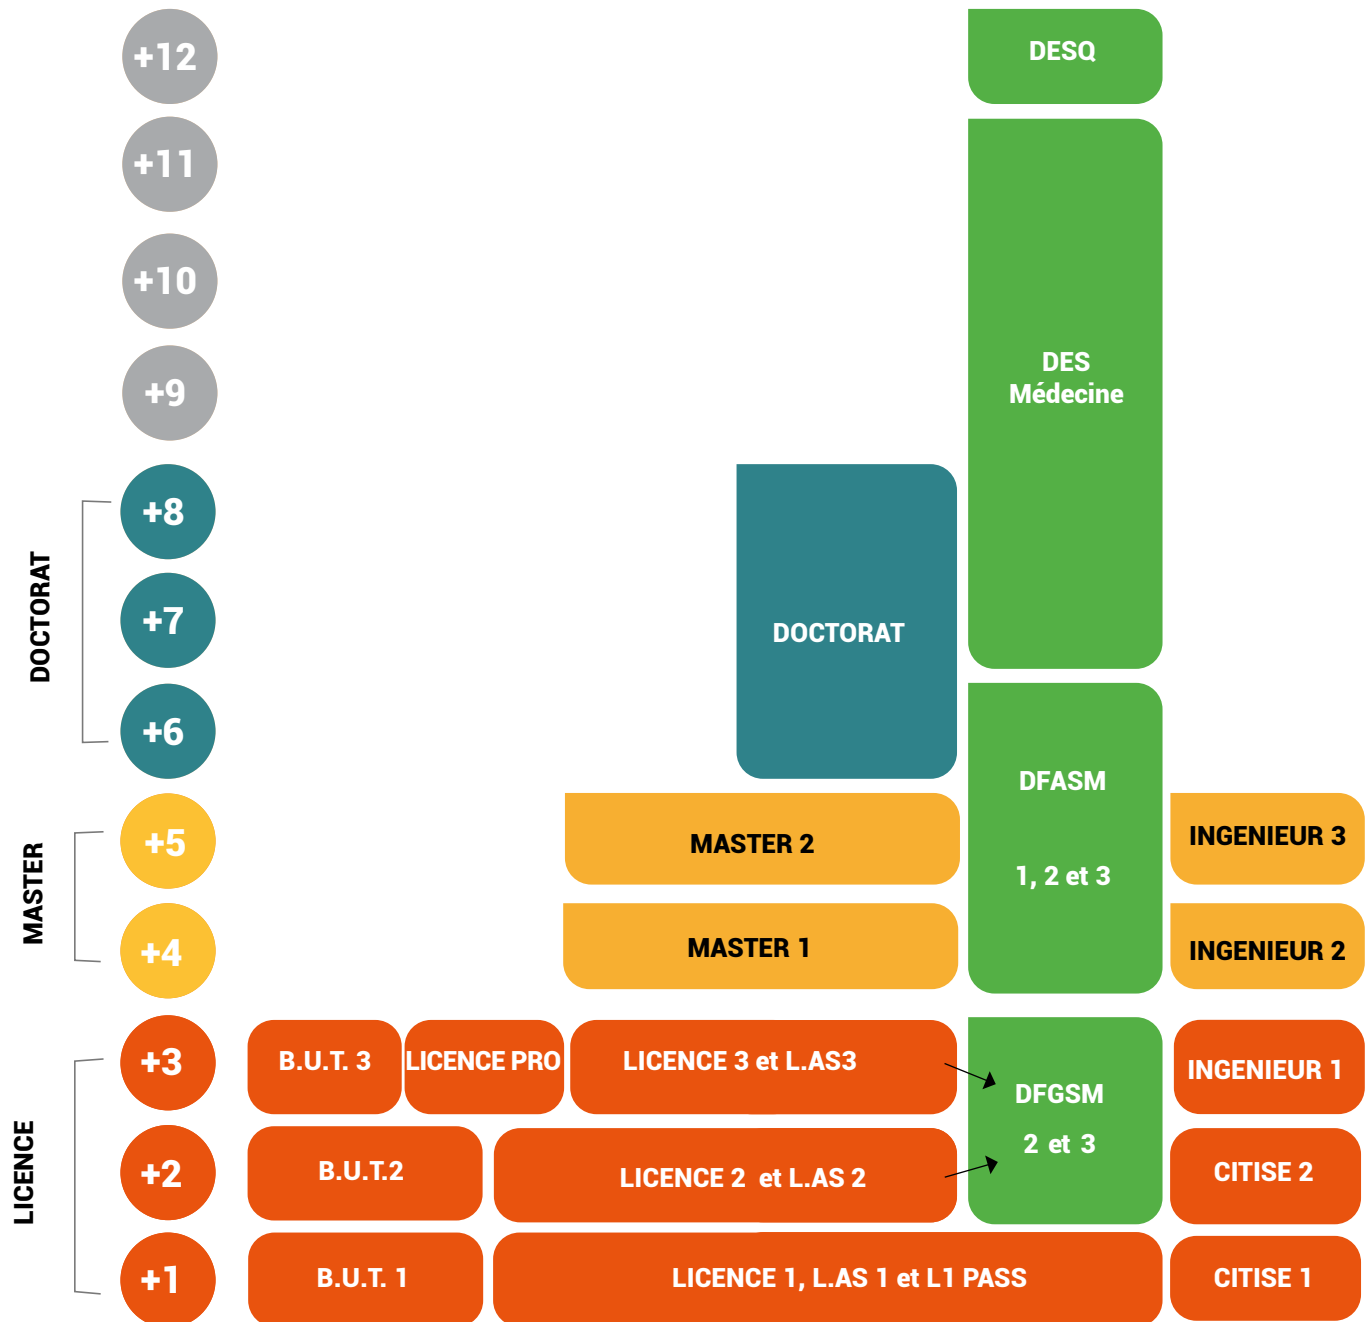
+12
+11
+10
+9
+8
+7
+6
+5
+4
+3
+2
+1

DOCTORAT
MASTER
LICENCE

DESQ

DES
Médecine

DOCTORAT

DFASM

1, 2 et 3

MASTER 2

INGENIEUR 3

MASTER 1

INGENIEUR 2

B.U.T. 3
LICENCE PRO
LICENCE 3 et L.AS3

DFGSM

2 et 3

INGENIEUR 1

B.U.T.2
LICENCE 2 et L.AS 2
CITISE 2

B.U.T. 1
LICENCE 1, L.AS 1 et L1 PASS
CITISE 1